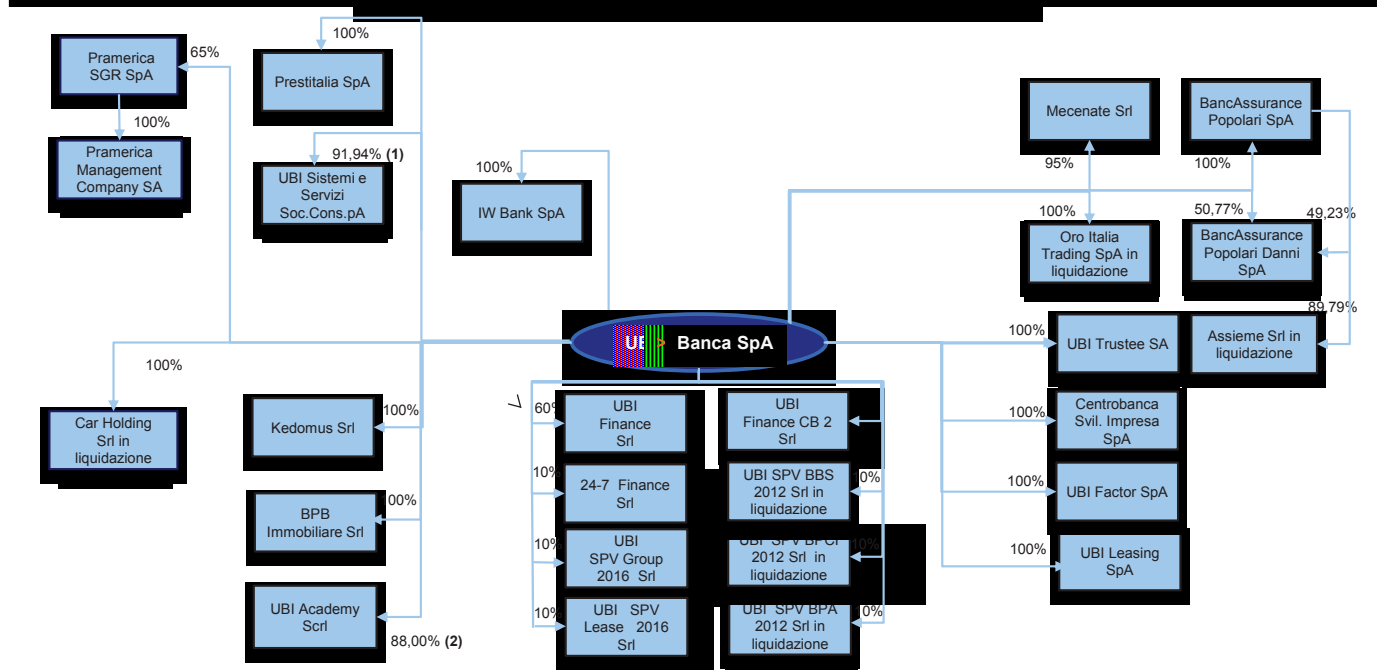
Pramerica SGR SpA
65%
100%
Prestitalia SpA
100%
Pramerica Management Company SA
91,94% (1)
UBI Sistemi e Servizi Soc.Cons.pA
100%
IW Bank SpA
Mecenate Srl
BancAssurance Popolari SpA
95%
100%
100%
Oro Italia Trading SpA in liquidazione
50,77%
49,23%
BancAssurance Popolari Danni SpA
89,79%
UBI Banca SpA
100%
UBI Trustee SA
Assieme Srl in liquidazione
100%
Car Holding Srl in liquidazione
Kedomus Srl
100%
60%
UBI Finance Srl
UBI Finance CB 2 Srl
100%
Centrobanca Svil. Impresa SpA
10%
24-7 Finance Srl
UBI SPV BBS 2012 Srl in liquidazione
0%
100%
UBI Factor SpA
BPB Immobiliare Srl
00%
10%
UBI SPV Group 2016 Srl
UBI SPV BPCI 2012 Srl in liquidazione
10%
100%
UBI Leasing SpA
UBI Academy Scrl
10%
UBI SPV Lease 2016 Srl
UBI SPV BPA 2012 Srl in liquidazione
0%
88,00% (2)